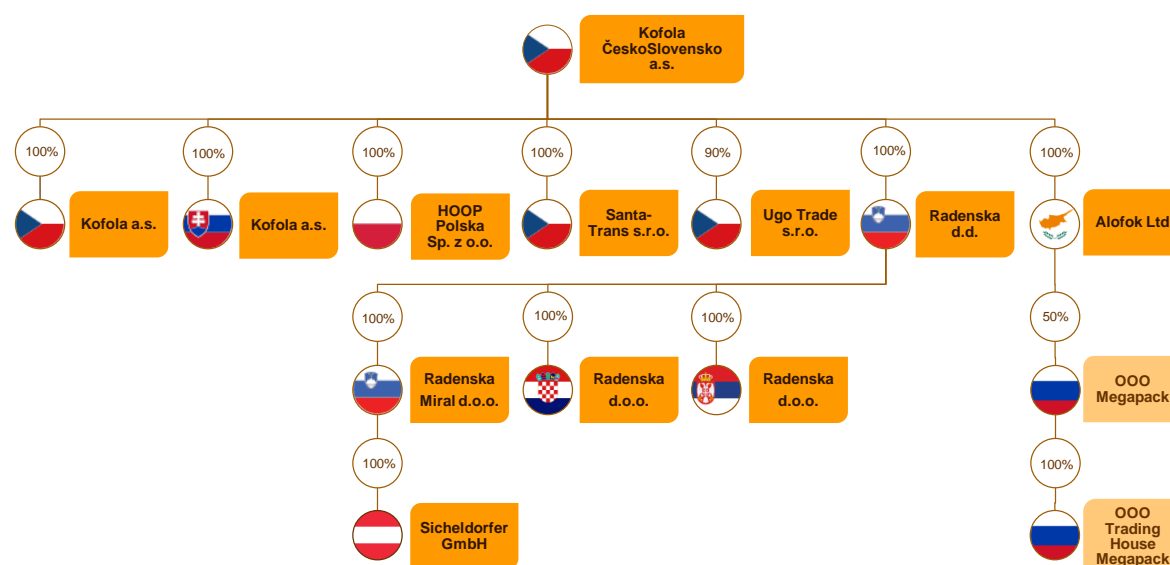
Kofola ČeskoSlovensko a.s.

100%

Kofola a.s.

100%

Kofola a.s.

100%

HOOP Polska Sp. z o.o.

100%

Santa-Trans s.r.o.

90%

Ugo Trade s.r.o.

100%

Radenska d.d.

100%

Alofok Ltd

100%

Radenska Miral d.o.o.

100%

Radenska d.o.o.

100%

Radenska d.o.o.

50%

OOO Megapack

100%

Sicheldorfer GmbH

100%

OOO Trading House Megapack